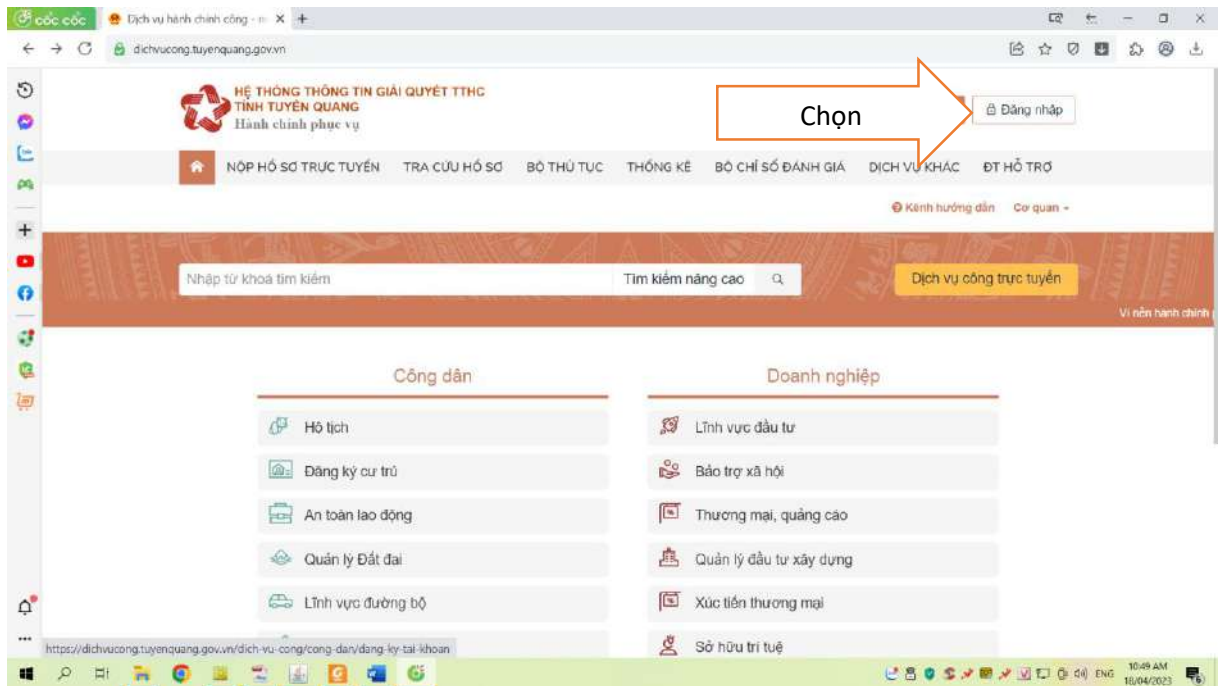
cốc cốc
Dịch vụ hành chính công - n ×
dichvucong.tuyenquang.gov.vn

HỆ THỐNG THÔNG TIN GIẢI QUYẾT TTHC
TỈNH TUYÊN QUANG
Hành chính phục vụ

Chọn

Đăng nhập

NỘP HỒ SƠ TRỰC TUYẾN   TRA CỨU HỒ SƠ   BỘ THỦ TỤC   THỐNG KÊ   BỘ CHỈ SỐ ĐÁNH GIÁ   DỊCH VỤ KHÁC   ĐT HỖ TRỢ

Kênh hướng dẫn   Cơ quan

Nhập từ khoá tìm kiếm   Tìm kiếm nâng cao

Dịch vụ công trực tuyến

Vì nền hành chính

Công dân

Hộ tịch
Đăng ký cư trú
An toàn lao động
Quản lý Đất đai
Lĩnh vực đường bộ

Doanh nghiệp

Lĩnh vực đầu tư
Bảo trợ xã hội
Thương mại, quảng cáo
Quản lý đầu tư xây dựng
Xúc tiến thương mại
Sở hữu trí tuệ

https://dichvucong.tuyenquang.gov.vn/dich-vu-cong/cong-dan/dang-ky-tai-khoan

ENG 10:49 AM 18/04/2023